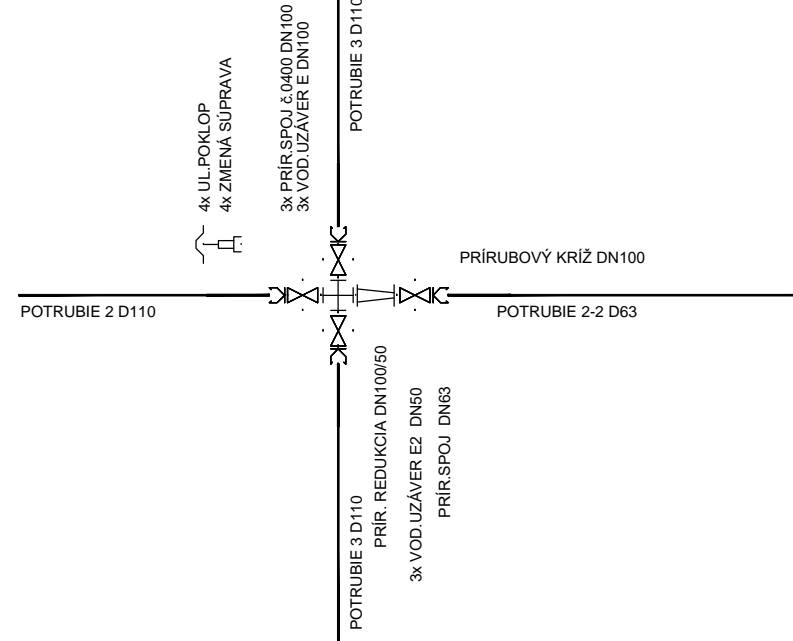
4x UL.POKLOP
4x ZMENÁ SÚPRAVA

3x PRÍR.SPOJ č.0400 DN100
3x VOD.UZÁVER E DN100

POTRUBIE 3 D110

PRÍRUBOVÝ KRÍŽ DN100

POTRUBIE 2 D110

POTRUBIE 2-2 D63

POTRUBIE 3 D110

PRÍR. REDUKCIA DN100/50

3x VOD.UZÁVER E2 DN50

PRÍR.SPOJ DN63